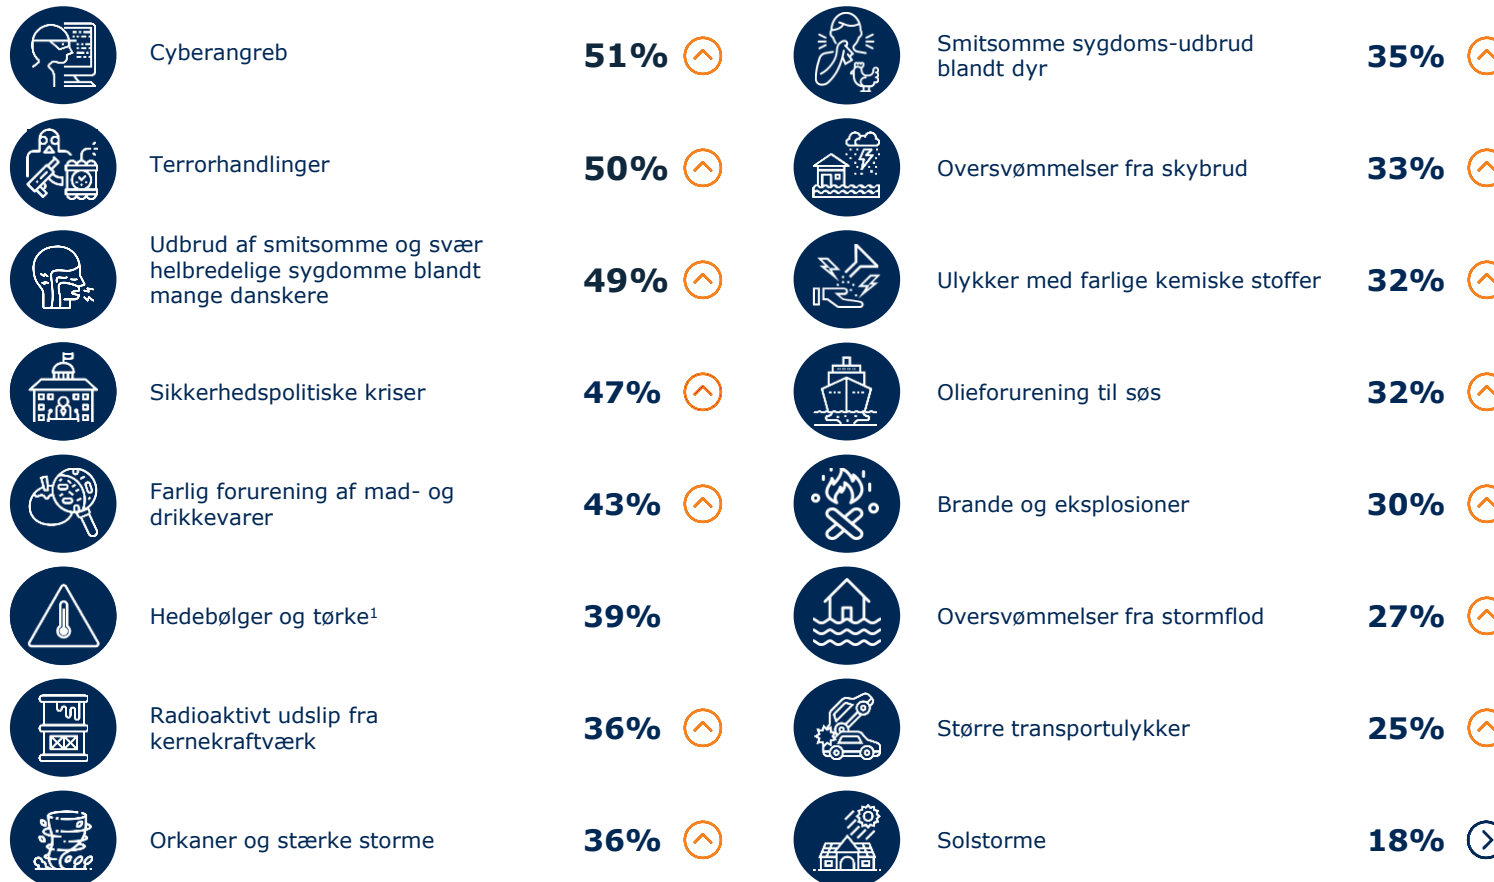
Cyberangreb 51%

Terrorhandlinger 50%

Udbrud af smitsomme og svær helbredelige sygdomme blandt mange danskere 49%

Sikkerhedspolitiske kriser 47%

Farlig forurening af mad- og drikkevarer 43%

Hedebølger og tørke¹ 39%

Radioaktivt udslip fra kernekraftværk 36%

Orkaner og stærke storme 36%

Smitsomme sygdoms-udbrud blandt dyr 35%

Oversvømmelser fra skybrud 33%

Ulykker med farlige kemiske stoffer 32%

Olieforurening til søs 32%

Brande og eksplosioner 30%

Oversvømmelser fra stormflod 27%

Større transportulykker 25%

Solstorme 18%